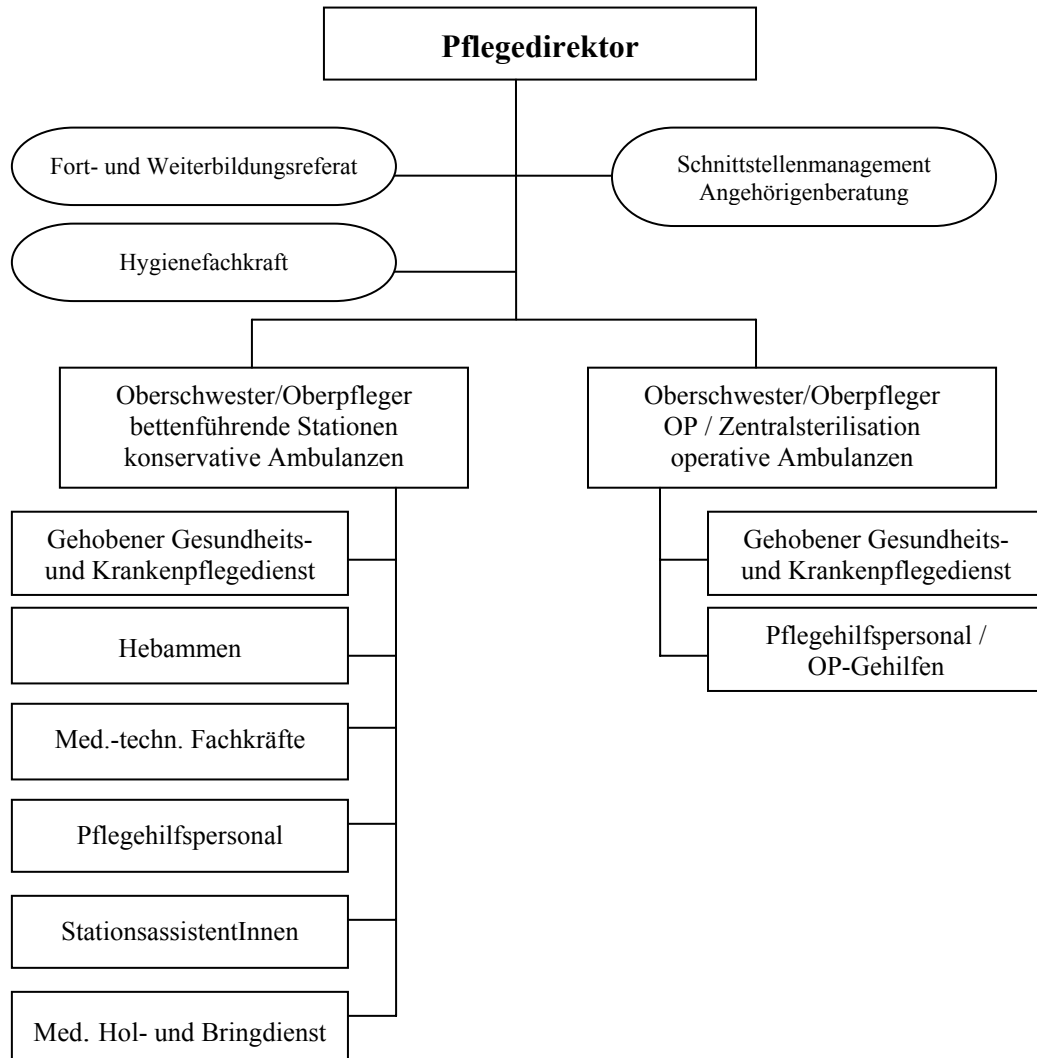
Pflegedirektor

Fort- und Weiterbildungsreferat

Schnittstellenmanagement
Angehörigenberatung

Hygienefachkraft

Oberschwester/Oberpfleger
bettenführende Stationen
konservative Ambulanzen

Gehobener Gesundheits- und Krankenpflegedienst

Hebammen

Med.-techn. Fachkräfte

Pflegehilfspersonal

StationsassistentInnen

Med. Hol- und Bringdienst

Oberschwester/Oberpfleger
OP / Zentralsterilisation
operative Ambulanzen

Gehobener Gesundheits- und Krankenpflegedienst

Pflegehilfspersonal / OP-Gehilfen